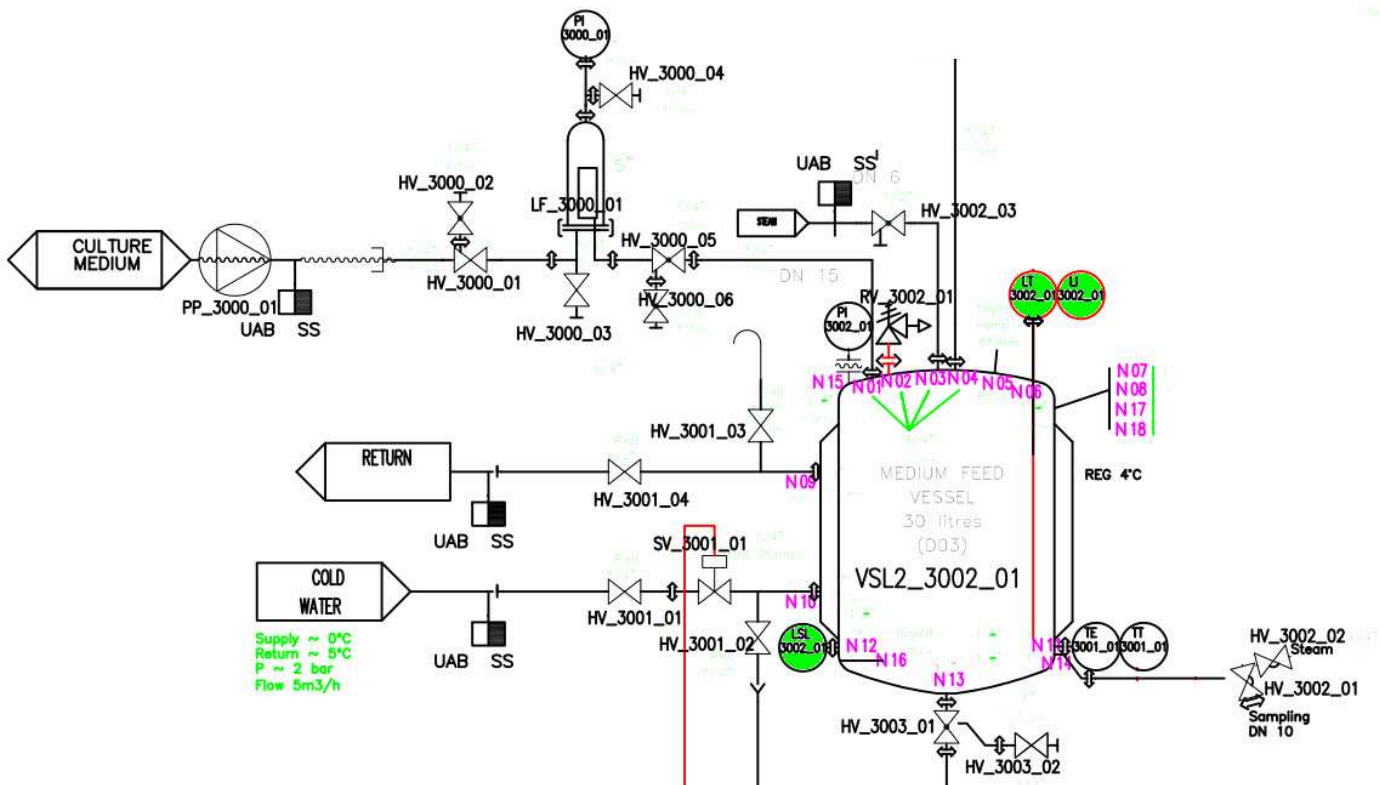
PI
3000_01
HV_3000_04
UAB SS
DN 6
HV_3000_02
LF_3000_01
STEAM
HV_3002_03
CULTURE MEDIUM
HV_3000_05
DN 15
PP_3000_01
HV_3000_01
HV_3000_06
RV_3002_01
LT 3002_01
LI 3002_01
UAB SS
HV_3000_03
PI 3002_01
N 15 N 01 N 02 N 03 N 04 N 05 N 06
N 07
N 08
N 17
N 18
HV_3001_03
RETURN
MEDIUM FEED VESSEL 30 litres (D03)
REG 4°C
N 09
HV_3001_04
UAB SS
SV_3001_01
COLD WATER
VSL2_3002_01
HV_3001_01
N 10
HV_3001_02
LSL 3002_01
N 12
N 16
N 11
N 14
TE 3001_01
TT 3001_01
HV_3002_02
Steam
HV_3002_01
Sampling
DN 10
UAB SS
Supply ~ 0°C
Return ~ 5°C
P ~ 2 bar
Flow 5m3/h
N 13
HV_3003_01
HV_3003_02